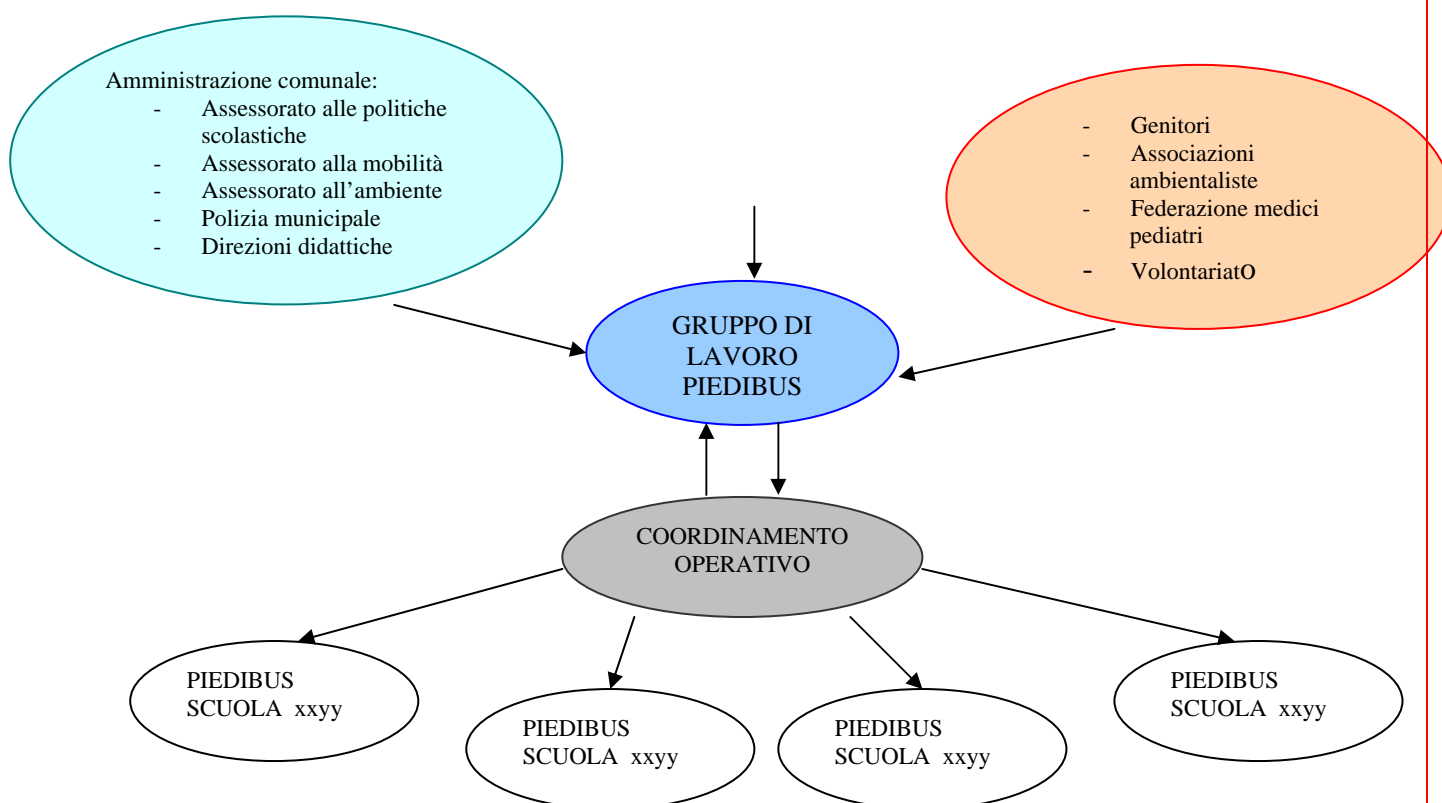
Amministrazione comunale:
- Assessorato alle politiche scolastiche
- Assessorato alla mobilità
- Assessorato all’ambiente
- Polizia municipale
- Direzioni didattiche

- Genitori
- Associazioni ambientaliste
- Federazione medici pediatri
- VolontariatO

GRUPPO DI LAVORO PIEDIBUS

COORDINAMENTO OPERATIVO

PIEDIBUS SCUOLA xxyy

PIEDIBUS SCUOLA xxyy

PIEDIBUS SCUOLA xxyy

PIEDIBUS SCUOLA xxyy